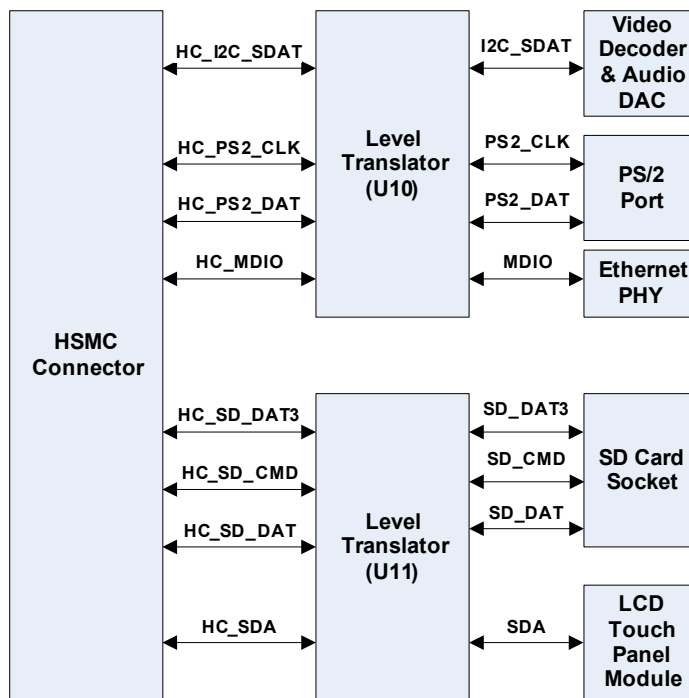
HSMC Connector

HC_I2C_SDAT

HC_PS2_CLK

HC_PS2_DAT

HC_MDIO

Level Translator (U10)

I2C_SDAT

PS2_CLK

PS2_DAT

MDIO

Video Decoder & Audio DAC

PS/2 Port

Ethernet PHY

HC_SD_DAT3

HC_SD_CMD

HC_SD_DAT

HC_SDA

Level Translator (U11)

SD_DAT3

SD_CMD

SD_DAT

SDA

SD Card Socket

LCD Touch Panel Module